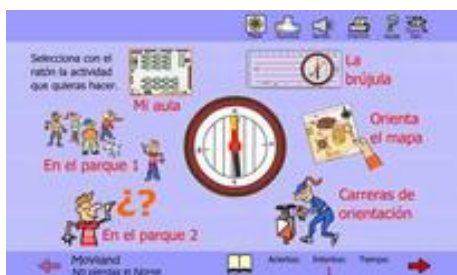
Selecciona con el ratón la actividad que quieras hacer.

Mi aula

La brújula

En el parque 1

Orienta el mapa

¿?

En el parque 2

Carreras de orientación

Moviland
No pierdas el Norte

Aciertos Intentos Tiempo
1